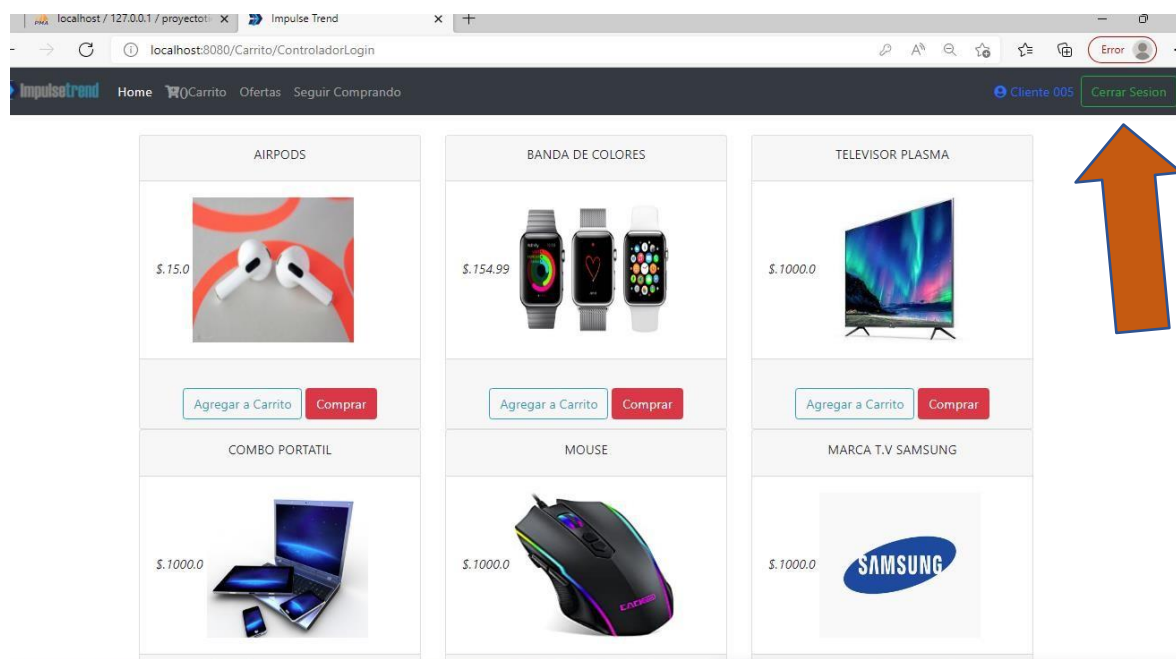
localhost / 127.0.0.1 / proyecto
Impulse Trend
localhost:8080/Carrito/ControladorLogin
Error

Impulsetrend Home (0)Carrito Ofertas Seguir Comprando
Cliente 005 Cerrar Sesion

AIRPODS
$.15.0
Agregar a Carrito Comprar

BANDA DE COLORES
$.154.99
Agregar a Carrito Comprar

TELEVISOR PLASMA
$.1000.0
Agregar a Carrito Comprar

COMBO PORTATIL
$.1000.0

MOUSE
$.1000.0

MARCA T.V SAMSUNG
$.1000.0
SAMSUNG